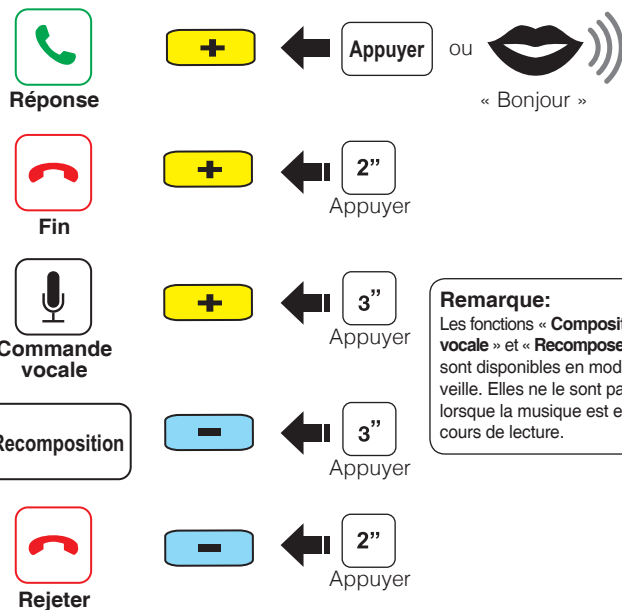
Réponse

+

Appuyer

ou

« Bonjour »

Fin

+

2"

Appuyer

Commande vocale

+

3"

Appuyer

Remarque:

Les fonctions « Composit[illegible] vocale » et « Recompose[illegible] sont disponibles en mod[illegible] veille. Elles ne le sont pa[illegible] lorsque la musique est e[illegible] cours de lecture.

Recomposition

-

3"

Appuyer

Rejeter

-

2"

Appuyer